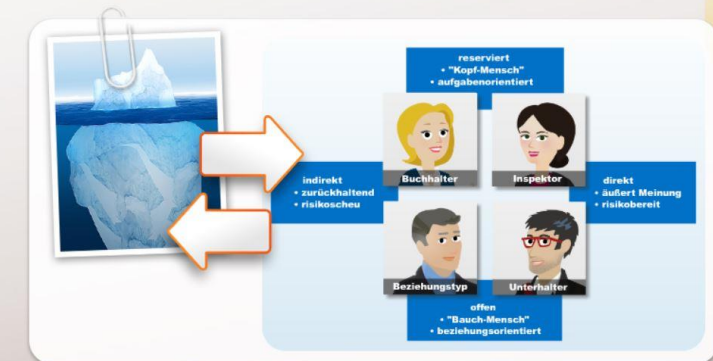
reserviert
• "Kopf-Mensch"
• aufgabenorientiert

indirekt
• zurückhaltend
• risikoscheu

Buchhalter

Inspektor

direkt
• äußert Meinung
• risikobereit

Beziehungstyp

Unterhalter

offen
• "Bauch-Mensch"
• beziehungsorientiert